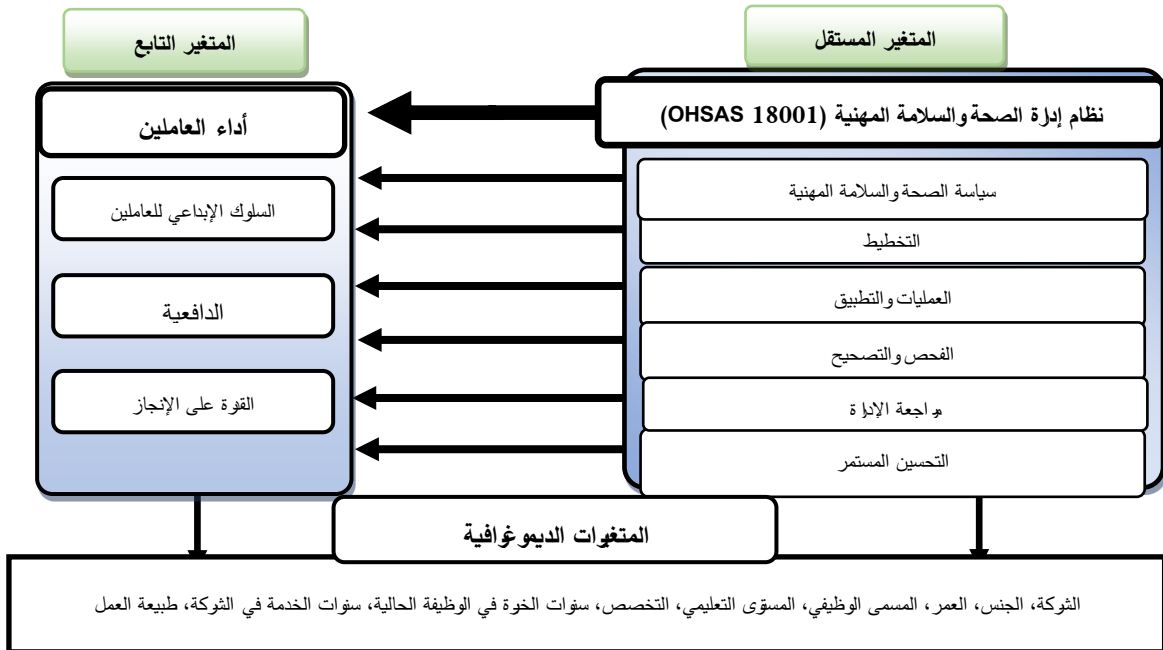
المتغير المستقل

المتغير التابع

نظام إدارة الصحة والسلامة المهنية (OHSAS 18001)

أداء العاملين

سياسة الصحة والسلامة المهنية

التخطيط

العمليات والتطبيق

الفحص والتصحيح

مراجعة الإدارة

التحسين المستمر

السلوك الإبداعي للعاملين

الدافعية

القوة على الإنجاز

المتغيرات الديموغرافية

الشركة، الجنس، العمر، المسمى الوظيفي، المستوى التعليمي، التخصص، سنوات الخبرة في الوظيفة الحالية، سنوات الخدمة في الشركة، طبيعة العمل